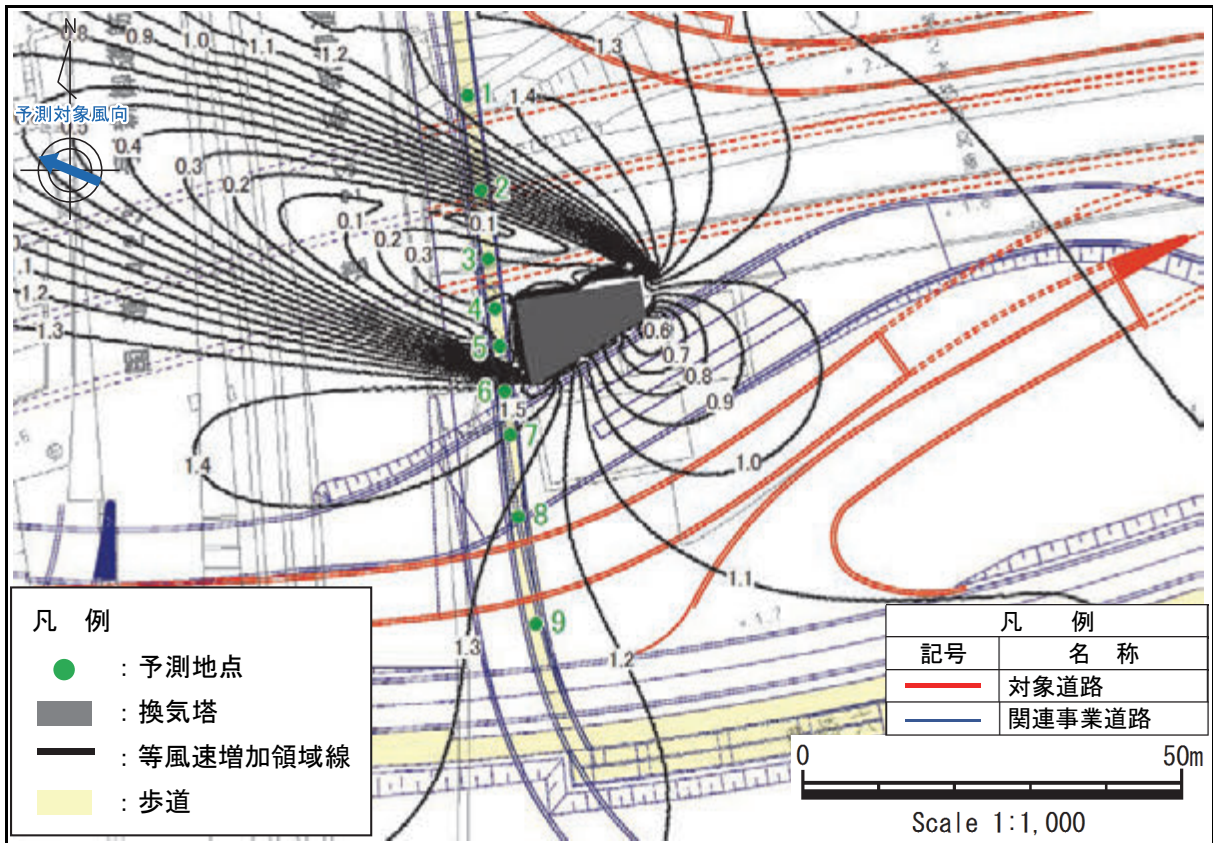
N
予測対象風向
0.8
0.9
1.0
1.1
1.2
1.3
1.4
0.4
0.3
0.2
0.1
0.1
0.2
0.3
1
1.2
1.3
1
2
3
4
5
6
7
8
9
0.6
0.7
0.8
0.9
1.0
1.1
1.2
1.3
1.4
1.5

凡 例
: 予測地点
: 換気塔
: 等風速増加領域線
: 歩道

| 凡 例 | |
|---|---|
| 記号 | 名 称 |
| | 対象道路 |
| | 関連事業道路 |

0
50m
Scale 1:1,000